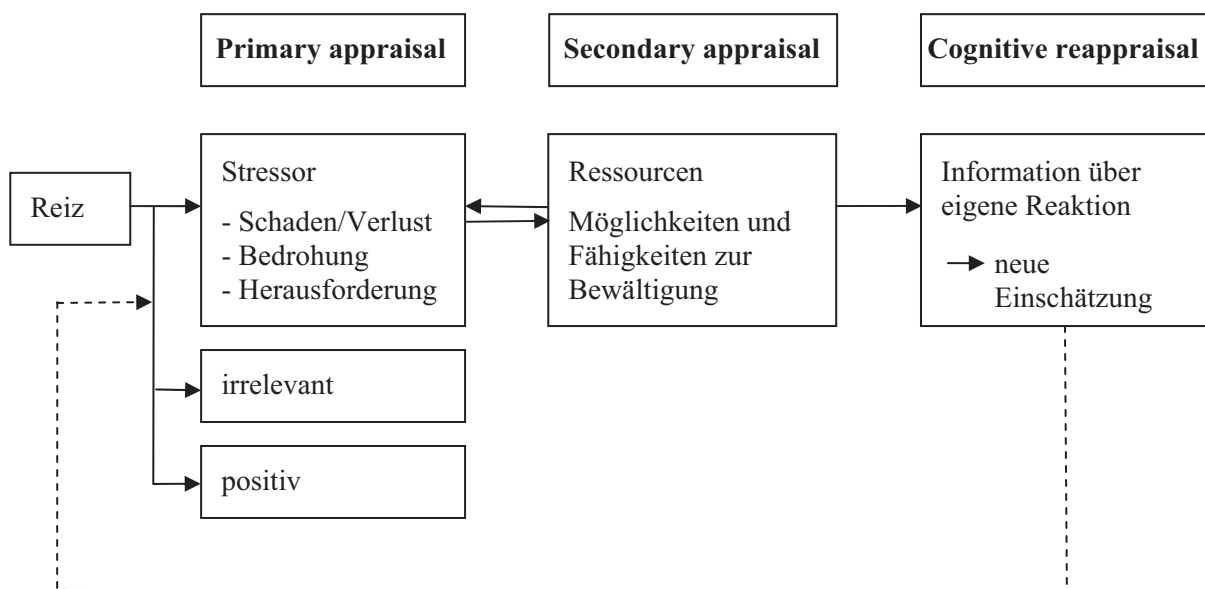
Primary appraisal

Secondary appraisal

Cognitive reappraisal

Reiz

Stressor
- Schaden/Verlust
- Bedrohung
- Herausforderung

Ressourcen
Möglichkeiten und Fähigkeiten zur Bewältigung

Information über eigene Reaktion
→ neue Einschätzung

irrelevant

positiv